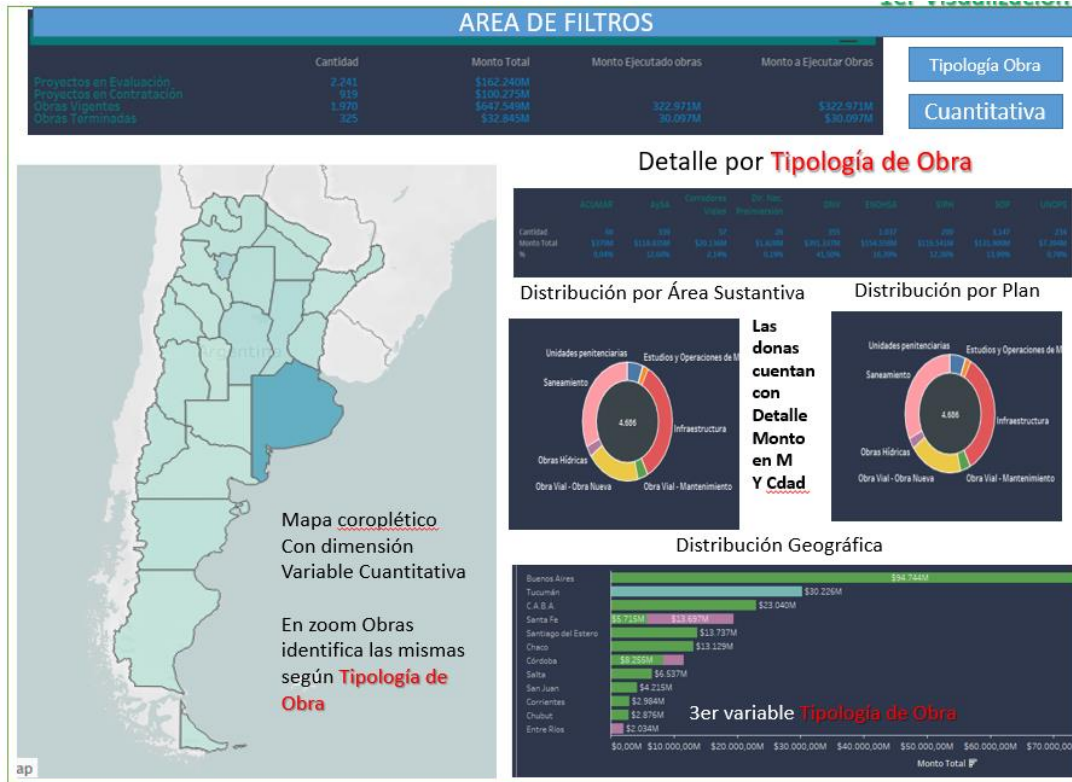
1er Visualización

AREA DE FILTROS

| | Cantidad | Monto Total | Monto Ejecutado obras | Monto a Ejecutar Obras |
|---|---|---|---|---|
| Proyectos en Evaluación | 2.241 | $162.240M | | |
| Proyectos en Contratación | 919 | $100.275M | | |
| Obras Vigentes | 1.970 | $647.549M | 322.971M | $322.971M |
| Obras Terminadas | 325 | $32.845M | 30.097M | $30.097M |

Tipología Obra

Cuantitativa

Detalle por Tipología de Obra

| | ACUMAR | AySA | Corredores Viales | Dir. Nac. Preinversión | DNV | ENOHSA | SIPH | SOP | UNOPS |
|---|---|---|---|---|---|---|---|---|---|
| Cantidad | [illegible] | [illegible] | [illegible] | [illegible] | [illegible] | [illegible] | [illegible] | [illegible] | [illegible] |
| Monto Total | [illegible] | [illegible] | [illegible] | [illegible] | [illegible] | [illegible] | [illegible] | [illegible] | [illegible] |
| % | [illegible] | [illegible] | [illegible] | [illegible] | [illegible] | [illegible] | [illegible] | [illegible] | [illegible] |

Distribución por Área Sustantiva

Distribución por Plan

Unidades penitenciarias
Estudios y Operaciones de M
Saneamiento
4.606
Infraestructura
Obras Hídricas
Obra Vial - Obra Nueva
Obra Vial - Mantenimiento

Las donas cuentan con Detalle Monto en M Y Cdad

Unidades penitenciarias
Estudios y Operaciones de M
Saneamiento
4.606
Infraestructura
Obras Hídricas
Obra Vial - Obra Nueva
Obra Vial - Mantenimiento

Argentina

Mapa coroplético Con dimensión Variable Cuantitativa

En zoom Obras identifica las mismas según Tipología de Obra

ap

Distribución Geográfica

Buenos Aires $94.744M
Tucumán $30.226M
C.A.B.A. $23.040M
Santa Fe $5.715M $13.697M
Santiago del Estero $13.737M
Chaco $13.129M
Córdoba $8.256M
Salta $6.537M
San Juan $4.215M
Corrientes $2.984M
Chubut $2.876M
Entre Ríos $2.034M

3er variable Tipología de Obra

$0,00M $10.000,00M $20.000,00M $30.000,00M $40.000,00M $50.000,00M $60.000,00M $70.000
Monto Total